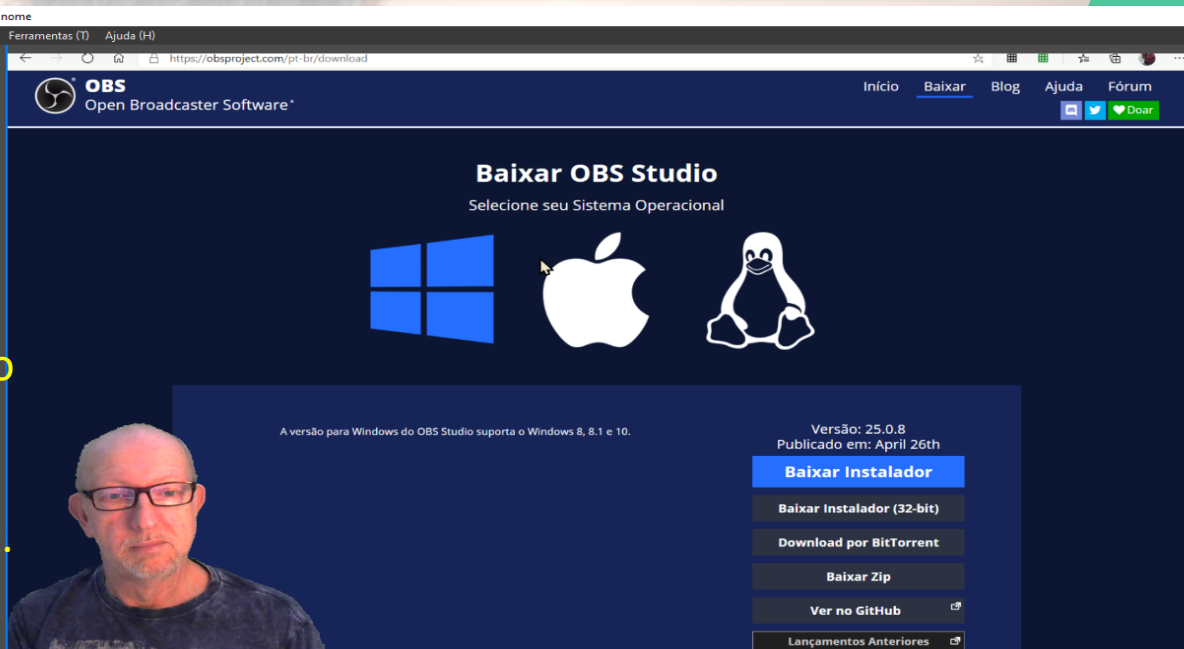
nome
Ferramentas (T) Ajuda (H)
https://obsproject.com/pt-br/download

OBS
Open Broadcaster Software®

Início Baixar Blog Ajuda Fórum
Doar

Baixar OBS Studio
Selecione seu Sistema Operacional

A versão para Windows do OBS Studio suporta o Windows 8, 8.1 e 10.

Versão: 25.0.8
Publicado em: April 26th
Baixar Instalador
Baixar Instalador (32-bit)
Download por BitTorrent
Baixar Zip
Ver no GitHub
Lançamentos Anteriores